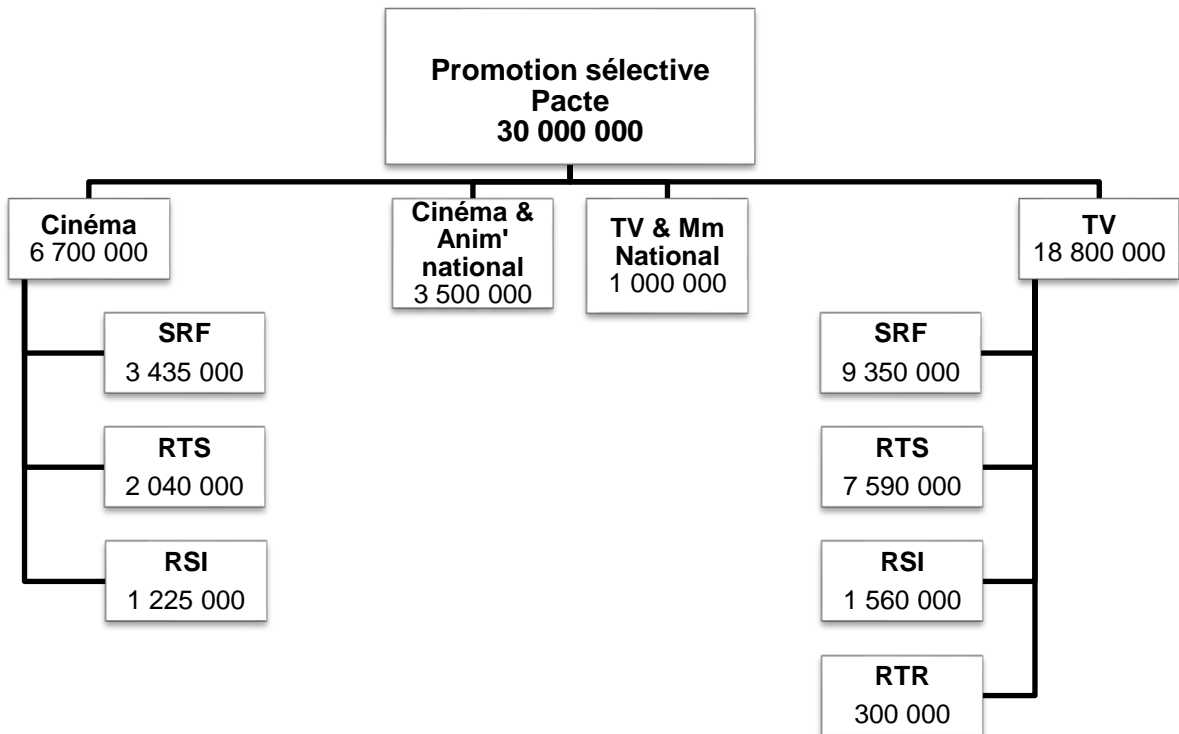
Promotion sélective
Pacte
30 000 000

Cinéma
6 700 000

SRF
3 435 000

RTS
2 040 000

RSI
1 225 000

Cinéma & Anim' national
3 500 000

TV & Mm National
1 000 000

TV
18 800 000

SRF
9 350 000

RTS
7 590 000

RSI
1 560 000

RTR
300 000